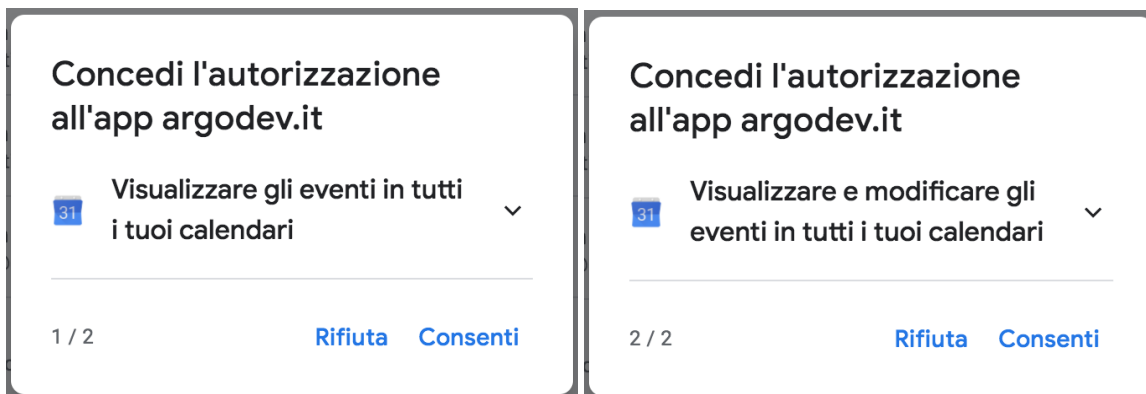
Concedi l'autorizzazione all'app argodev.it

31 Visualizzare gli eventi in tutti i tuoi calendari

1 / 2 Rifiuta Consenti

Concedi l'autorizzazione all'app argodev.it

31 Visualizzare e modificare gli eventi in tutti i tuoi calendari

2 / 2 Rifiuta Consenti